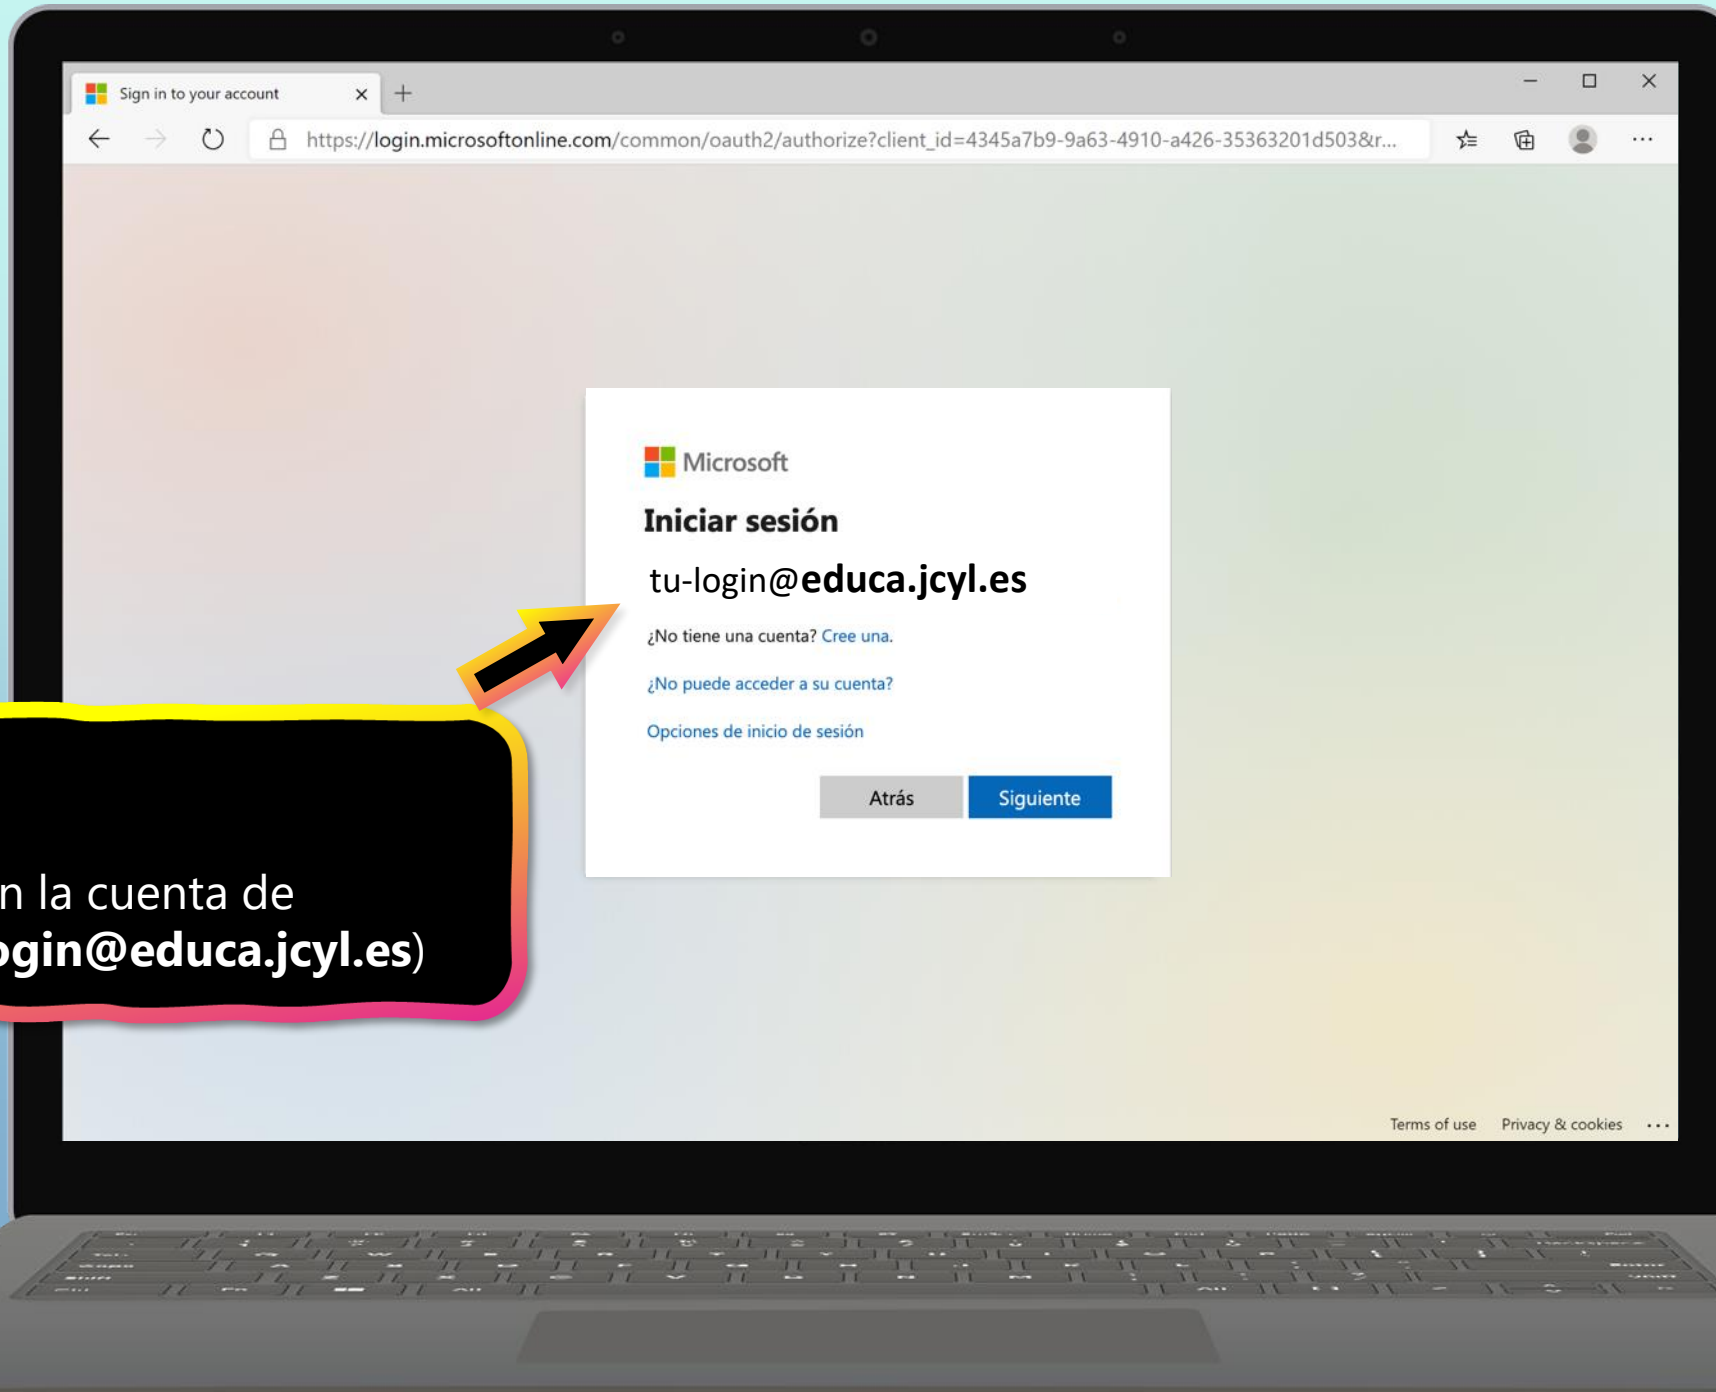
Sign in to your account

https://login.microsoftonline.com/common/oauth2/authorize?client_id=4345a7b9-9a63-4910-a426-35363201d503&r...

Microsoft

Iniciar sesión

tu-login@**educa.jcyl.es**

¿No tiene una cuenta? Cree una.

¿No puede acceder a su cuenta?

Opciones de inicio de sesión

Atrás

Siguiente

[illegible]n la cuenta de
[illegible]**ogin@educa.jcyl.es**)

Terms of use Privacy & cookies ...